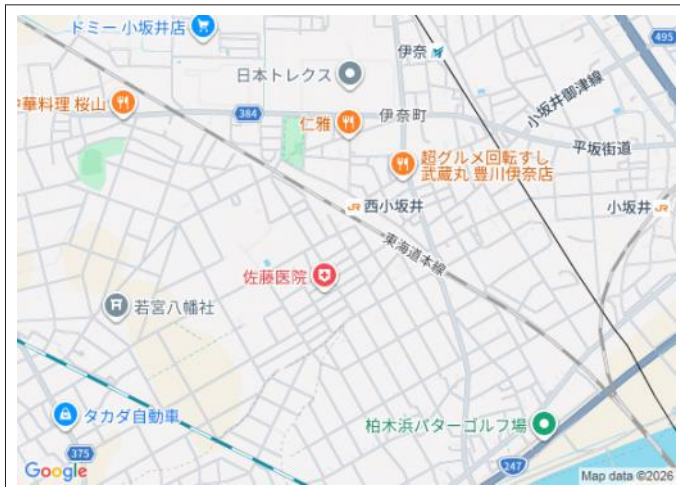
ドミー小坂井店
伊奈
495
日本トレクス
小坂井御津線
華料理 桜山
384
仁雅
伊奈町
平坂街道
超グルメ回転すし 武蔵丸 豊川伊奈店
西小坂井
小坂井
東海道本線
佐藤医院
若宮八幡社
タカダ自動車
柏木浜パターゴルフ場
375
247
Google
Map data ©2026